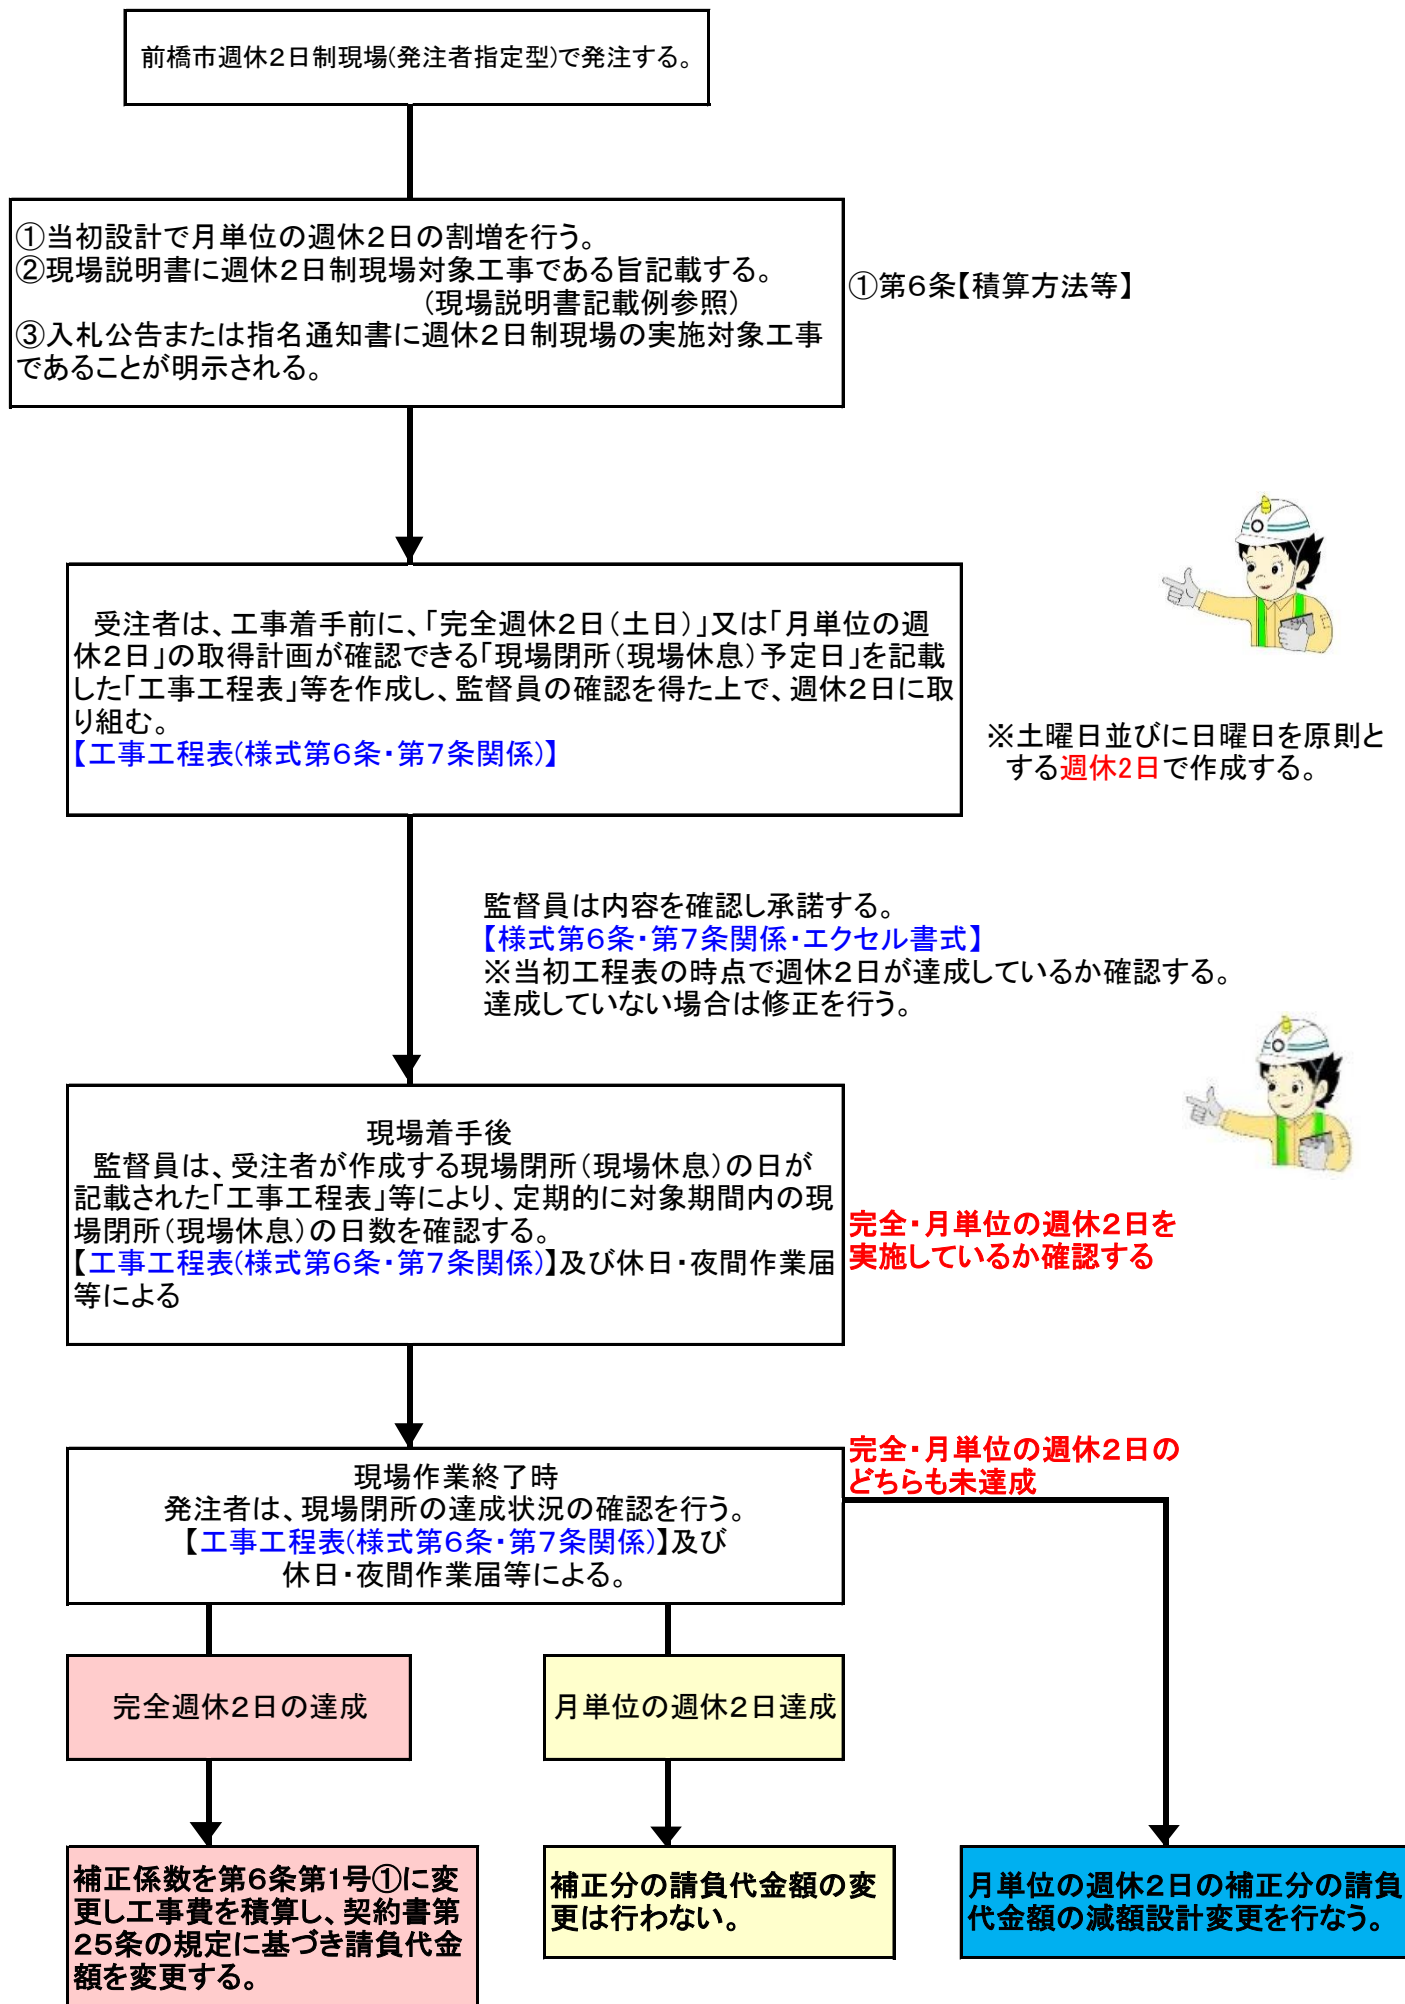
前橋市週休2日制現場(発注者指定型)で発注する。

①当初設計で月単位の週休2日の割増を行う。
②現場説明書に週休2日制現場対象工事である旨記載する。
(現場説明書記載例参照)
③入札公告または指名通知書に週休2日制現場の実施対象工事であることが明示される。

①第6条【積算方法等】

受注者は、工事着手前に、「完全週休2日(土日)」又は「月単位の週休2日」の取得計画が確認できる「現場閉所(現場休息)予定日」を記載した「工事工程表」等を作成し、監督員の確認を得た上で、週休2日に取り組む。
【工事工程表(様式第6条・第7条関係)】

※土曜日並びに日曜日を原則とする週休2日で作成する。

監督員は内容を確認し承諾する。
【様式第6条・第7条関係・エクセル書式】
※当初工程表の時点で週休2日が達成しているか確認する。
達成していない場合は修正を行う。

現場着手後
監督員は、受注者が作成する現場閉所(現場休息)の日が記載された「工事工程表」等により、定期的に対象期間内の現場閉所(現場休息)の日数を確認する。
【工事工程表(様式第6条・第7条関係)】及び休日・夜間作業届等による

完全・月単位の週休2日を実施しているか確認する

現場作業終了時
発注者は、現場閉所の達成状況の確認を行う。
【工事工程表(様式第6条・第7条関係)】及び休日・夜間作業届等による。

完全・月単位の週休2日のどちらも未達成

完全週休2日の達成

月単位の週休2日達成

補正係数を第6条第1号①に変更し工事費を積算し、契約書第25条の規定に基づき請負代金額を変更する。

補正分の請負代金額の変更は行わない。

月単位の週休2日の補正分の請負代金額の減額設計変更を行なう。